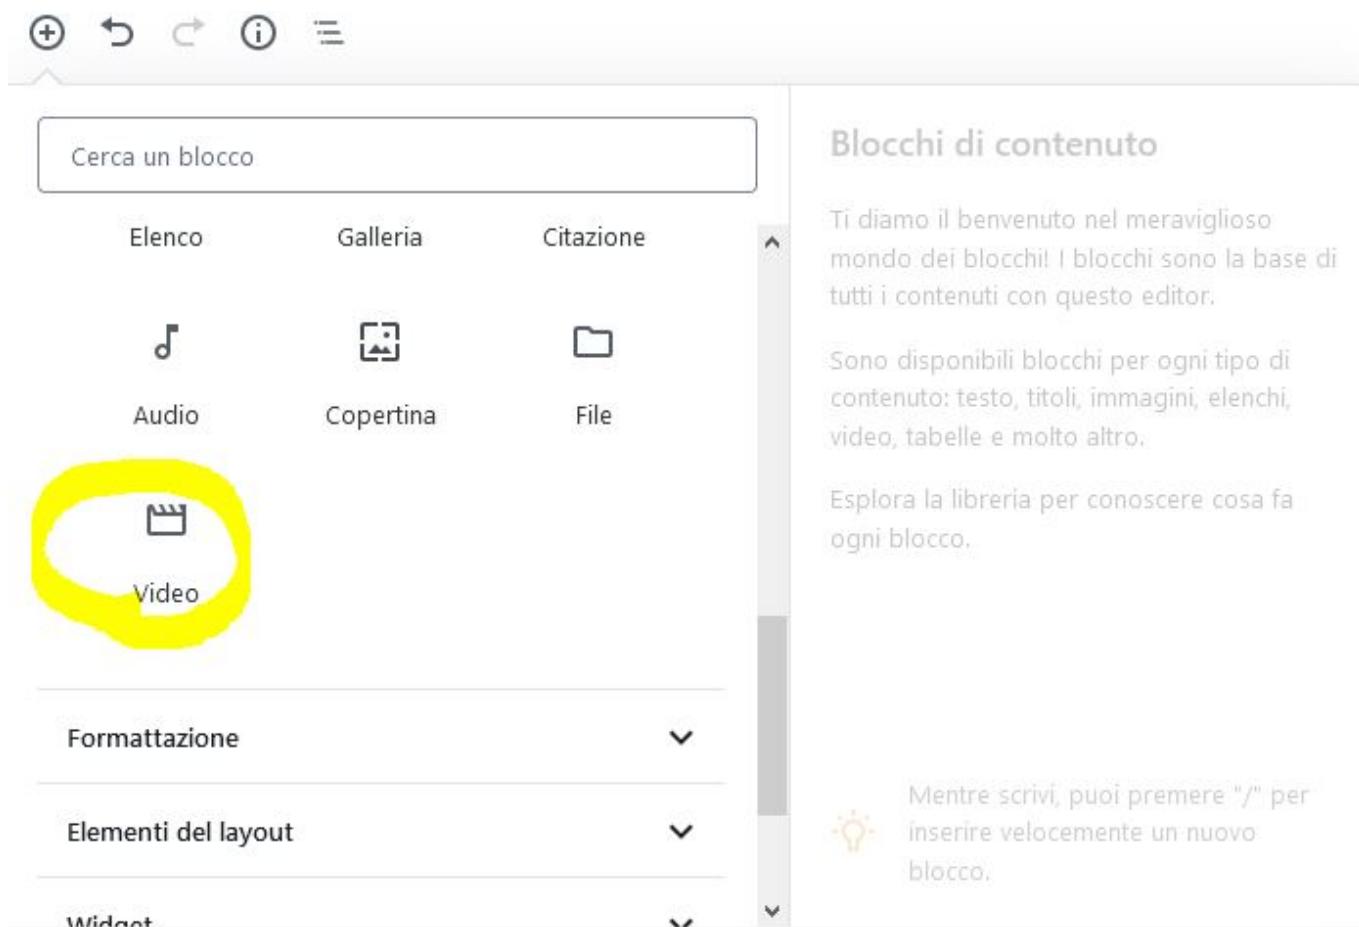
Cerca un blocco

Elenco Galleria Citazione

Audio Copertina File

Video

Formattazione

Elementi del layout

Widget

Blocchi di contenuto

Ti diamo il benvenuto nel meraviglioso mondo dei blocchi! I blocchi sono la base di tutti i contenuti con questo editor.

Sono disponibili blocchi per ogni tipo di contenuto: testo, titoli, immagini, elenchi, video, tabelle e molto altro.

Esplora la libreria per conoscere cosa fa ogni blocco.

Mentre scrivi, puoi premere "/" per inserire velocemente un nuovo blocco.